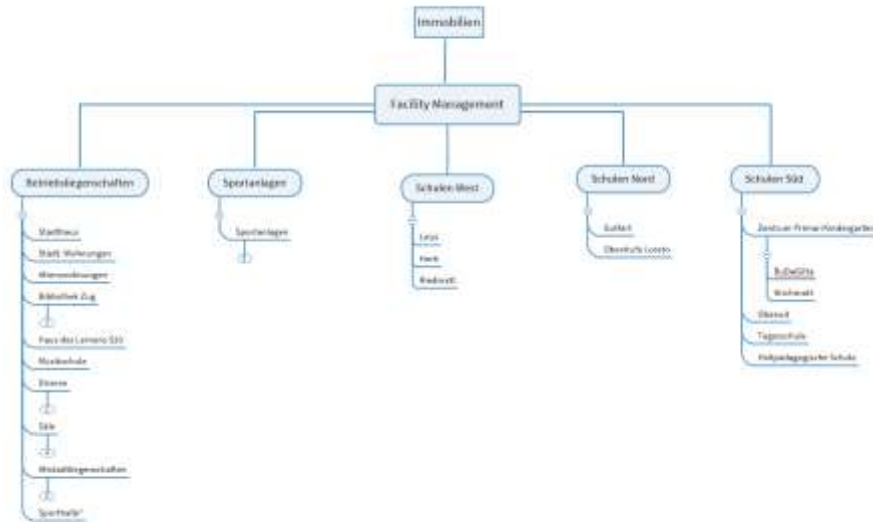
Immobilien

Facility Management

Betriebsliegenschaften

Stadthaus

Städt. Wohnungen

Wienerwohnungen

Bibliothek Zug

Haus des Lernens Süd

Musikschule

Diverse

Säle

Mobilliegenschaften

Sporthalle

Sportanlagen

Sportanlagen

Schulen West

Letzi

Herti

Riedmatt

Schulen Nord

Guthirt

Oberstufe Loreto

Schulen Süd

Zentrum Primar-Kindergarten

Budwühls

Wichmatt

Oberwil

Tagesschule

Heilpädagogische Schule